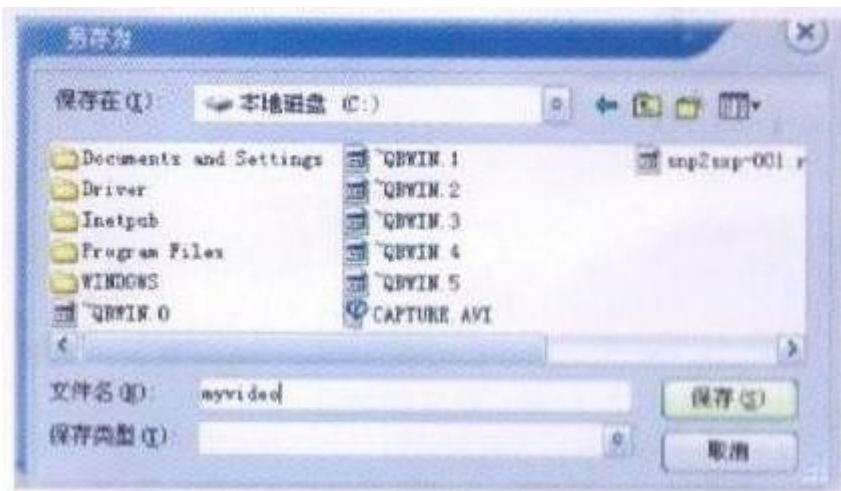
另存为

保存在(I): 本地磁盘 (C:)

Documents and Settings
Driver
Inetpub
Program Files
WINDOWS
~QBWIN.0
~QBWIN.1
~QBWIN.2
~QBWIN.3
~QBWIN.4
~QBWIN.5
CAPTURE.AVI
snp2sxp-001 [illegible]

文件名(N): myvideo
保存类型(T):

保存(S)
取消